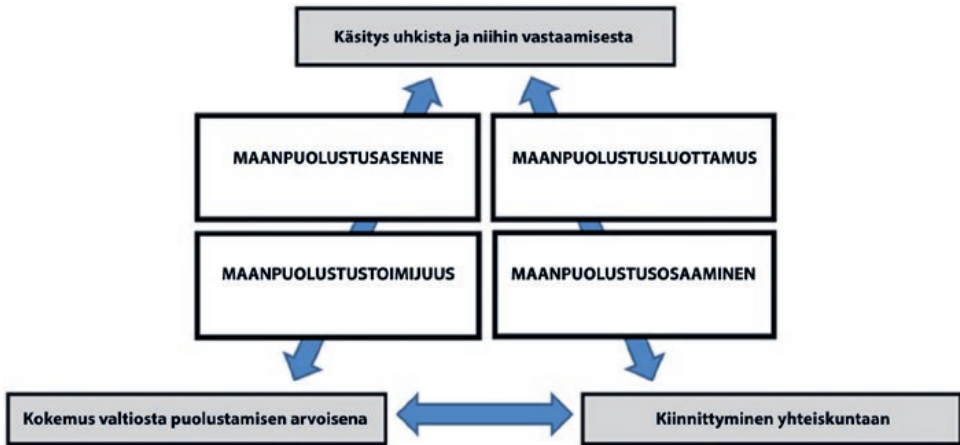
Käsitys uhkista ja niihin vastaamisesta

MAANPUOLUSTUSASENNE

MAANPUOLUSTUSLUOTTAMUS

MAANPUOLUSTUSTOIMIJUUS

MAANPUOLUSTUSOSAAMINEN

Kokemus valtiosta puolustamisen arvoisena

Kiinnittyminen yhteiskuntaan